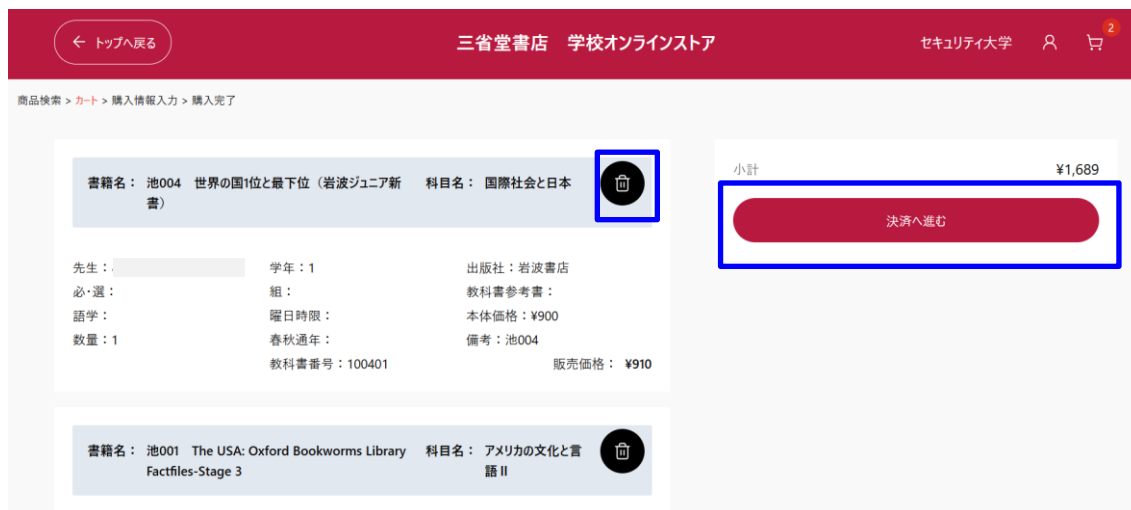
← トップへ戻る

三省堂書店　学校オンラインストア

セキュリティ大学

2

商品検索 > カート > 購入情報入力 > 購入完了

書籍名：　池004　世界の国1位と最下位（岩波ジュニア新書）

科目名：　国際社会と日本

先生：

必･選：

語学：

数量：1

学年：1

組：

曜日時限：

春秋通年：

教科書番号：100401

出版社：岩波書店

教科書参考書：

本体価格：¥900

備考：池004

販売価格：　¥910

書籍名：　池001　The USA: Oxford Bookworms Library Factfiles-Stage 3

科目名：　アメリカの文化と言語 II

小計

¥1,689

決済へ進む